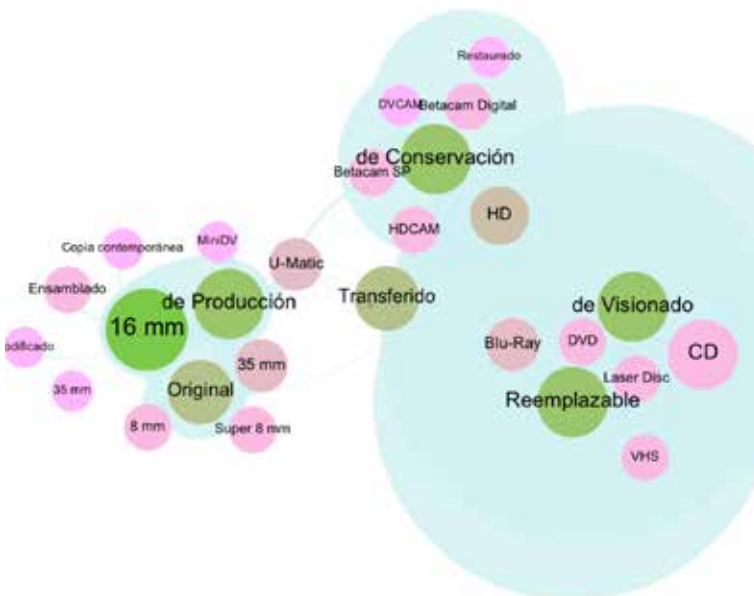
Restaurado
DVCAM
Betacam Digital
de Conservación
Betacam SP
HD
HDCAM
MiniDV
Copia contemporánea
U-Matic
Ensamblado
de Producción
Transferido
16 mm
odificado
35 mm
35 mm
Original
8 mm
Super 8 mm
de Visionado
Blu-Ray
DVD
CD
Laser Disc
Reemplazable
VHS